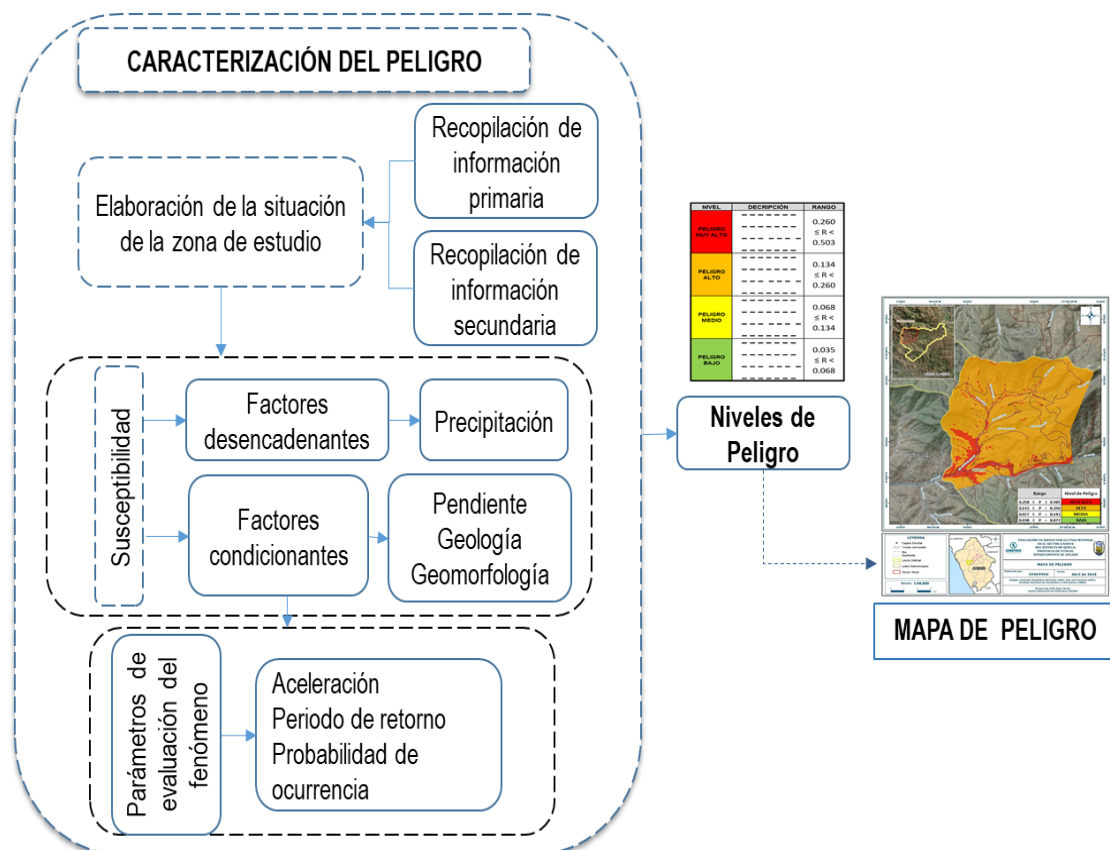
CARACTERIZACIÓN DEL PELIGRO

Elaboración de la situación de la zona de estudio

Recopilación de información primaria

Recopilación de información secundaria

Susceptibilidad

Factores desencadenantes

Precipitación

Factores condicionantes

Pendiente
Geología
Geomorfología

Parámetros de evaluación del fenómeno

Aceleración
Periodo de retorno
Probabilidad de ocurrencia

| NIVEL | DECRIPCIÓN | RANGO |
|---|---|---|
| PELIGRO MUY ALTO | | 0.260 ≤ R < 0.503 |
| PELIGRO ALTO | | 0.134 ≤ R < 0.260 |
| PELIGRO MEDIO | | 0.068 ≤ R < 0.134 |
| PELIGRO BAJO | | 0.035 ≤ R < 0.068 |

Niveles de Peligro

Rango | Nivel de Peligro
MUY ALTO
ALTA
MEDIA
BAJA

LEYENDA

MAPA DE PELIGRO

MAPA DE PELIGRO